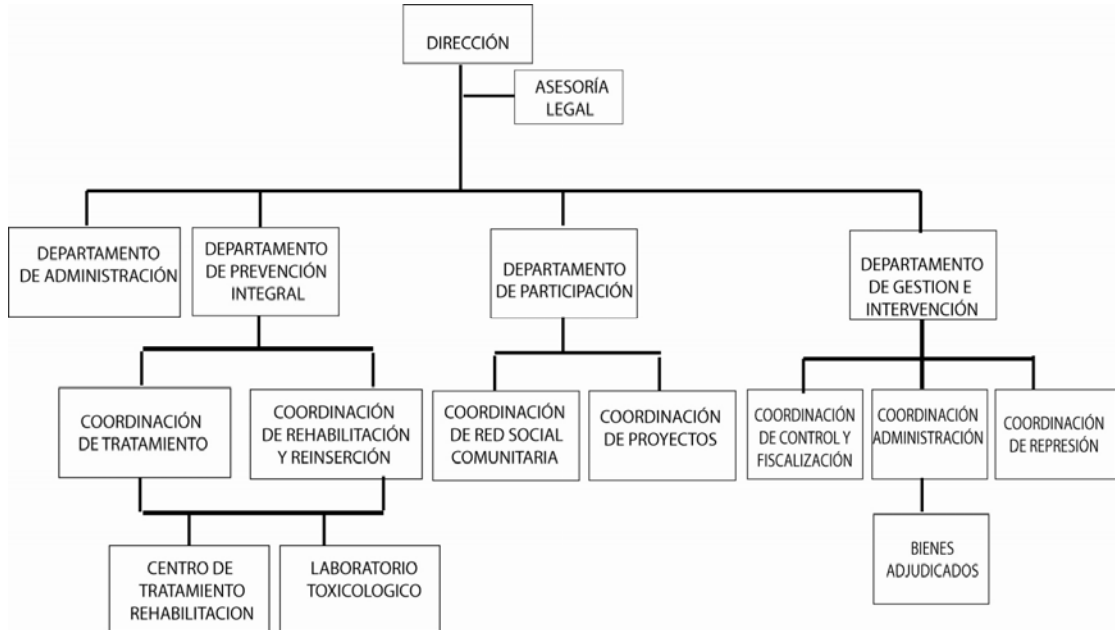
DIRECCIÓN

ASESORÍA LEGAL

DEPARTAMENTO DE ADMINISTRACIÓN

DEPARTAMENTO DE PREVENCIÓN INTEGRAL

DEPARTAMENTO DE PARTICIPACIÓN

DEPARTAMENTO DE GESTION E INTERVENCIÓN

COORDINACIÓN DE TRATAMIENTO

COORDINACIÓN DE REHABILITACIÓN Y REINSERCIÓN

COORDINACIÓN DE RED SOCIAL COMUNITARIA

COORDINACIÓN DE PROYECTOS

COORDINACIÓN DE CONTROL Y FISCALIZACIÓN

COORDINACIÓN ADMINISTRACIÓN

COORDINACIÓN DE REPRESIÓN

CENTRO DE TRATAMIENTO REHABILITACION

LABORATORIO TOXICOLOGICO

BIENES ADJUDICADOS